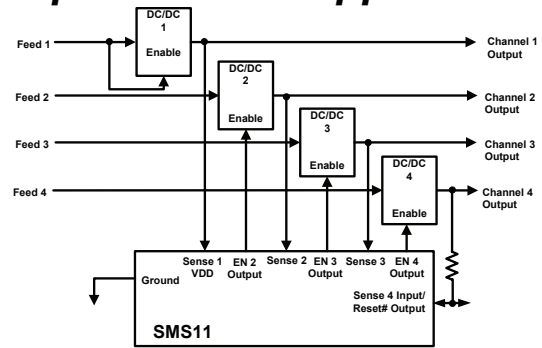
Feed 1

DC/DC
1
Enable

Channel 1 Output

Feed 2

DC/DC
2
Enable

Channel 2 Output

Feed 3

DC/DC
3
Enable

Channel 3 Output

Feed 4

DC/DC
4
Enable

Channel 4 Output

Ground

Sense 1 VDD

EN 2 Output

Sense 2

EN 3 Output

Sense 3

EN 4 Output

Sense 4 Input/ Reset# Output

SMS11